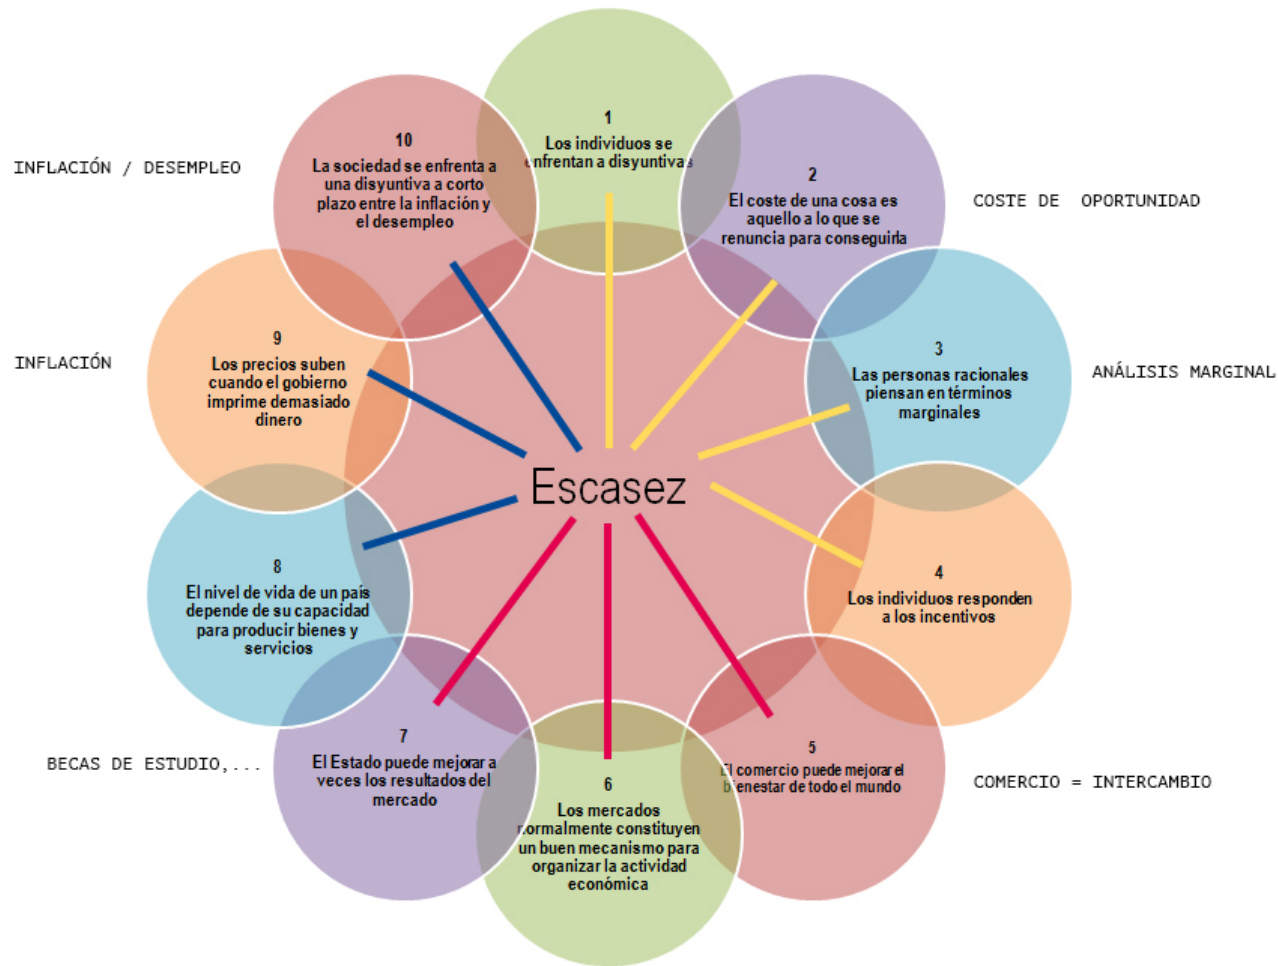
1
Los individuos se enfrentan a disyuntivas

2
El coste de una cosa es aquello a lo que se renuncia para conseguirla

COSTE DE OPORTUNIDAD

3
Las personas racionales piensan en términos marginales

ANÁLISIS MARGINAL

4
Los individuos responden a los incentivos

5
El comercio puede mejorar el bienestar de todo el mundo

COMERCIO = INTERCAMBIO

6
Los mercados normalmente constituyen un buen mecanismo para organizar la actividad económica

7
El Estado puede mejorar a veces los resultados del mercado

BECAS DE ESTUDIO,...

8
El nivel de vida de un país depende de su capacidad para producir bienes y servicios

9
Los precios suben cuando el gobierno imprime demasiado dinero

INFLACIÓN

10
La sociedad se enfrenta a una disyuntiva a corto plazo entre la inflación y el desempleo

INFLACIÓN / DESEMPLEO

Escasez